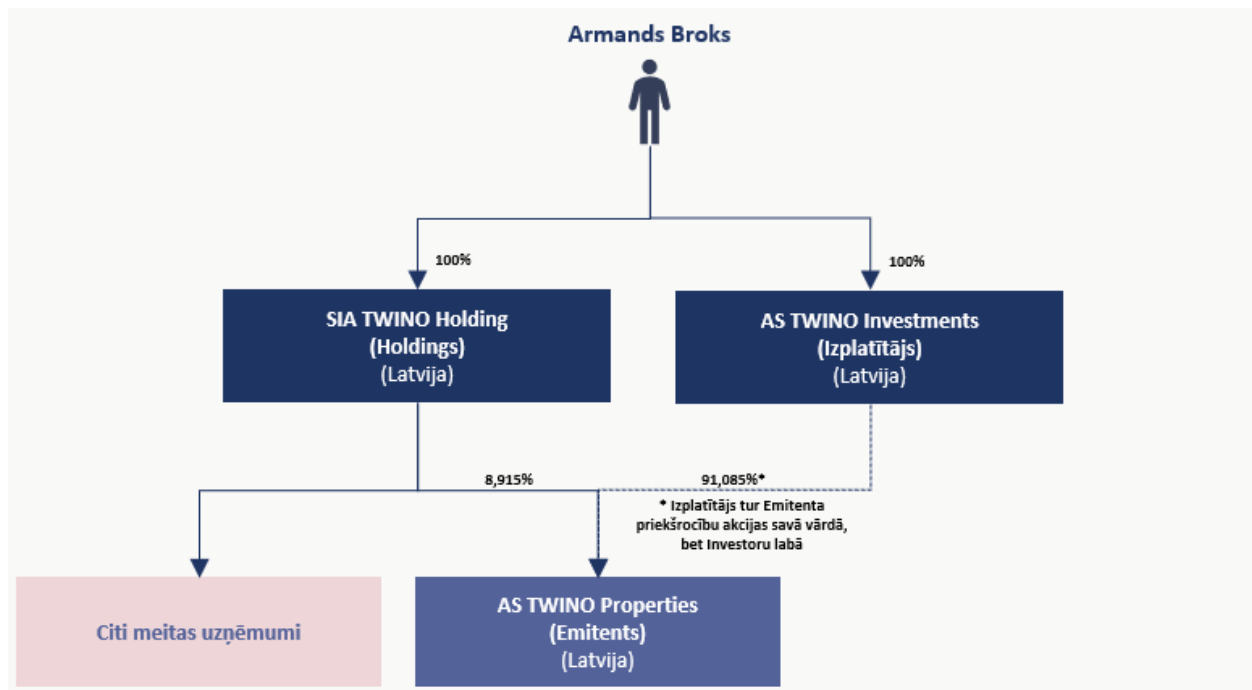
Armands Broks

100%

100%

SIA TWINO Holding
(Holdings)
(Latvija)

AS TWINO Investments
(Izplatītājs)
(Latvija)

8,915%

91,085%*

* Izplatītājs tur Emitenta priekšrocību akcijas savā vārdā, bet Investoru labā

Citi meitas uzņēmumi

AS TWINO Properties
(Emitents)
(Latvija)